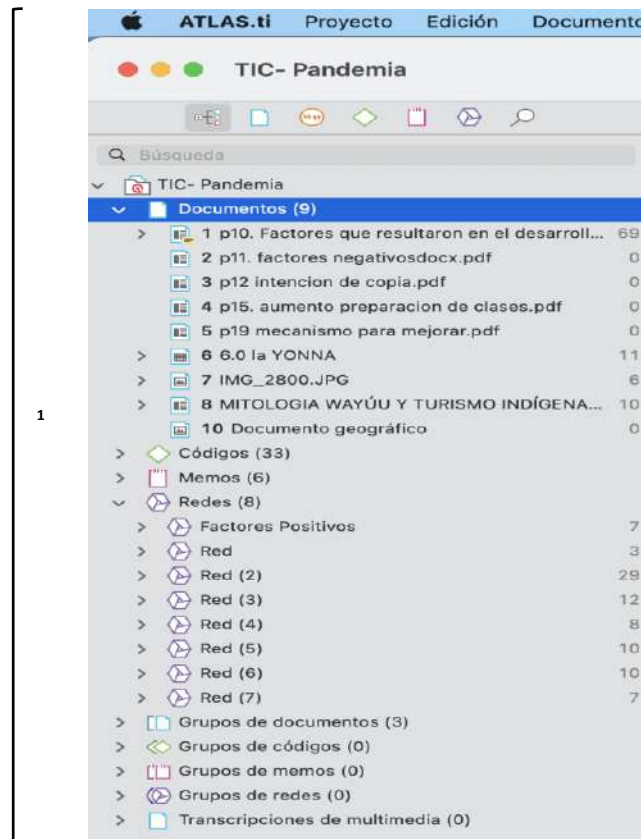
ATLAS.ti Proyecto Edición Documento

TIC- Pandemia

Búsqueda

TIC- Pandemia
Documentos (9)
1 p10. Factores que resultaron en el desarroll... 69
2 p11. factores negativosdocx.pdf 0
3 p12 intencion de copia.pdf 0
4 p15. aumento preparacion de clases.pdf 0
5 p19 mecanismo para mejorar.pdf 0
6 6.0 la YONNA 11
7 IMG_2800.JPG 6
8 MITOLOGIA WAYÚU Y TURISMO INDÍGENA... 10
10 Documento geográfico 0
Códigos (33)
Memos (6)
Redes (8)
Factores Positivos 7
Red 3
Red (2) 29
Red (3) 12
Red (4) 8
Red (5) 10
Red (6) 10
Red (7) 7
Grupos de documentos (3)
Grupos de códigos (0)
Grupos de memos (0)
Grupos de redes (0)
Transcripciones de multimedia (0)

1